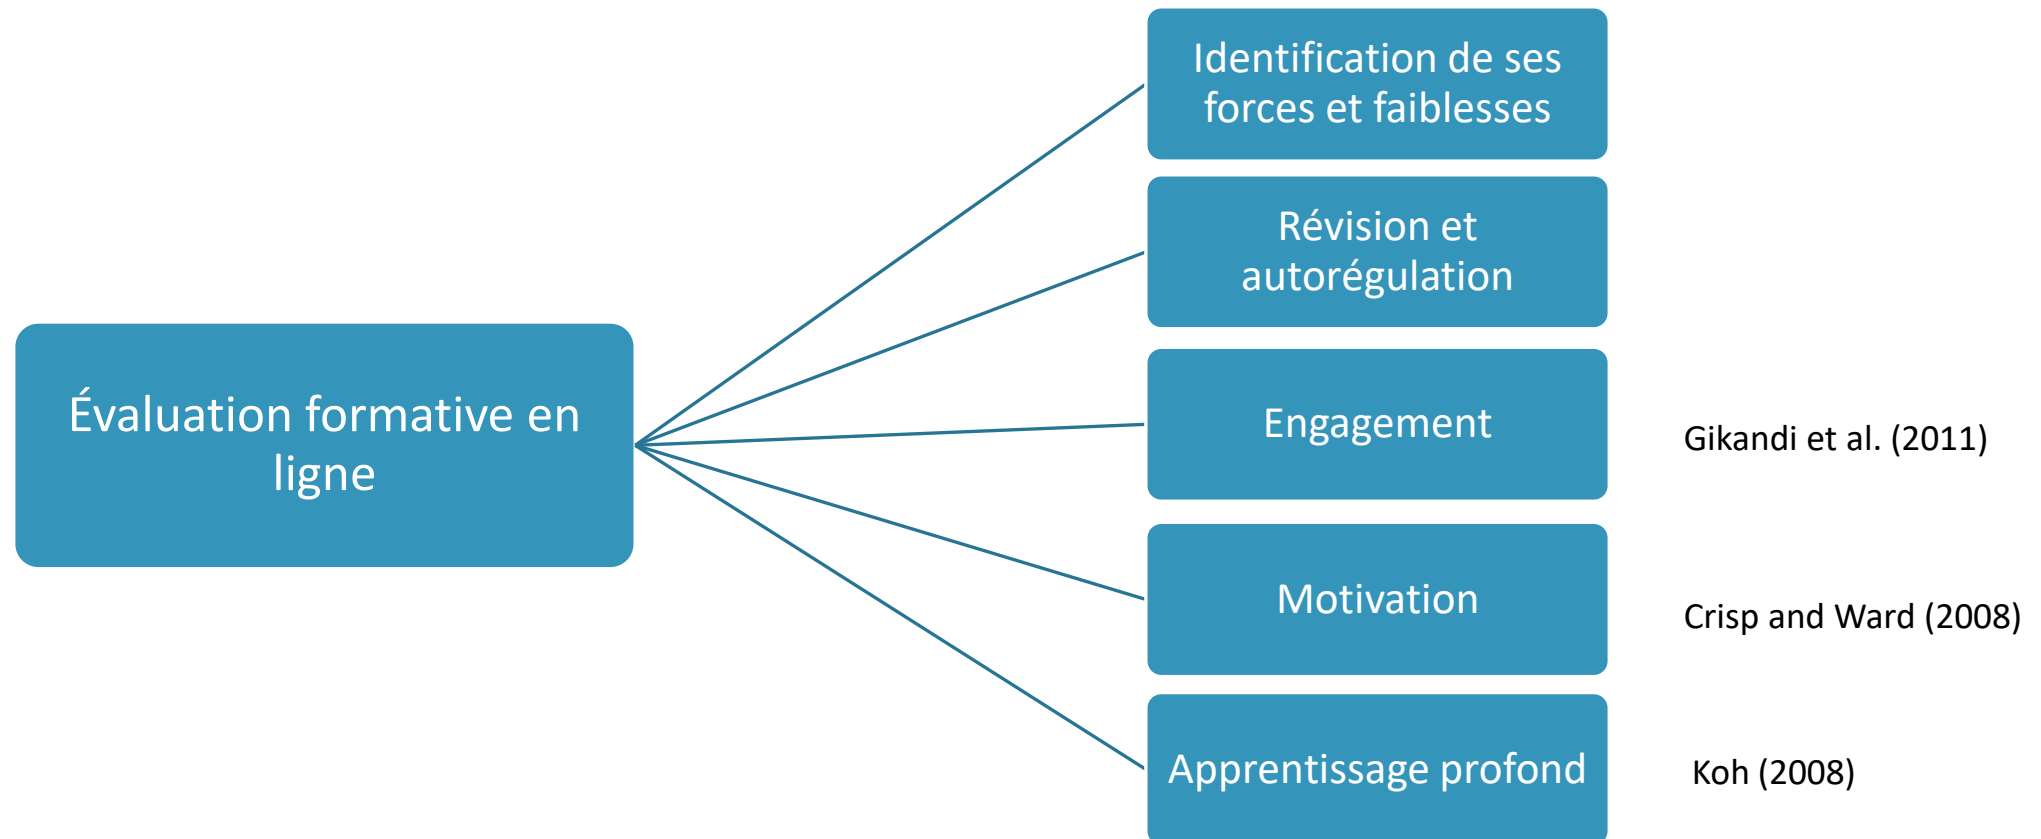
Évaluation formative en ligne

Identification de ses forces et faiblesses

Révision et autorégulation

Engagement

Motivation

Apprentissage profond

Gikandi et al. (2011)

Crisp and Ward (2008)

Koh (2008)